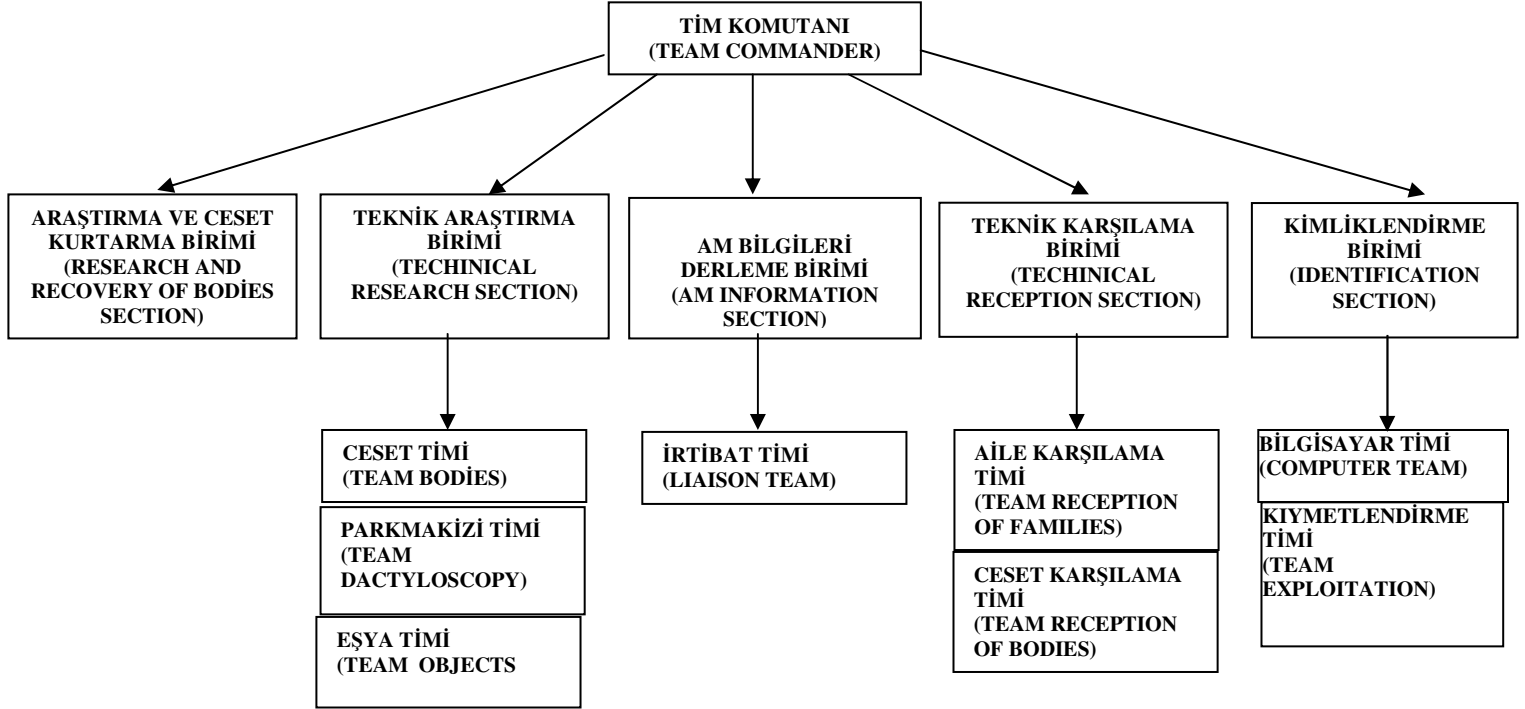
TİM KOMUTANI
(TEAM COMMANDER)

ARAŞTIRMA VE CESET KURTARMA BİRİMİ
(RESEARCH AND RECOVERY OF BODIES SECTION)

TEKNİK ARAŞTIRMA BİRİMİ
(TECHINICAL RESEARCH SECTION)

CESET TİMİ
(TEAM BODİES)

PARKMAKİZİ TİMİ
(TEAM DACTYLOSCOPY)

EŞYA TİMİ
(TEAM OBJECTS

AM BİLGİLERİ DERLEME BİRİMİ
(AM INFORMATION SECTION)

İRTİBAT TİMİ
(LIAISON TEAM)

TEKNİK KARŞILAMA BİRİMİ
(TECHINICAL RECEPTION SECTION)

AİLE KARŞILAMA TİMİ
(TEAM RECEPTION OF FAMILIES)

CESET KARŞILAMA TİMİ
(TEAM RECEPTION OF BODIES)

KİMLİKLENDİRME BİRİMİ
(IDENTIFICATION SECTION)

BİLGİSAYAR TİMİ
(COMPUTER TEAM)

KIYMETLENDİRME TİMİ
(TEAM EXPLOITATION)